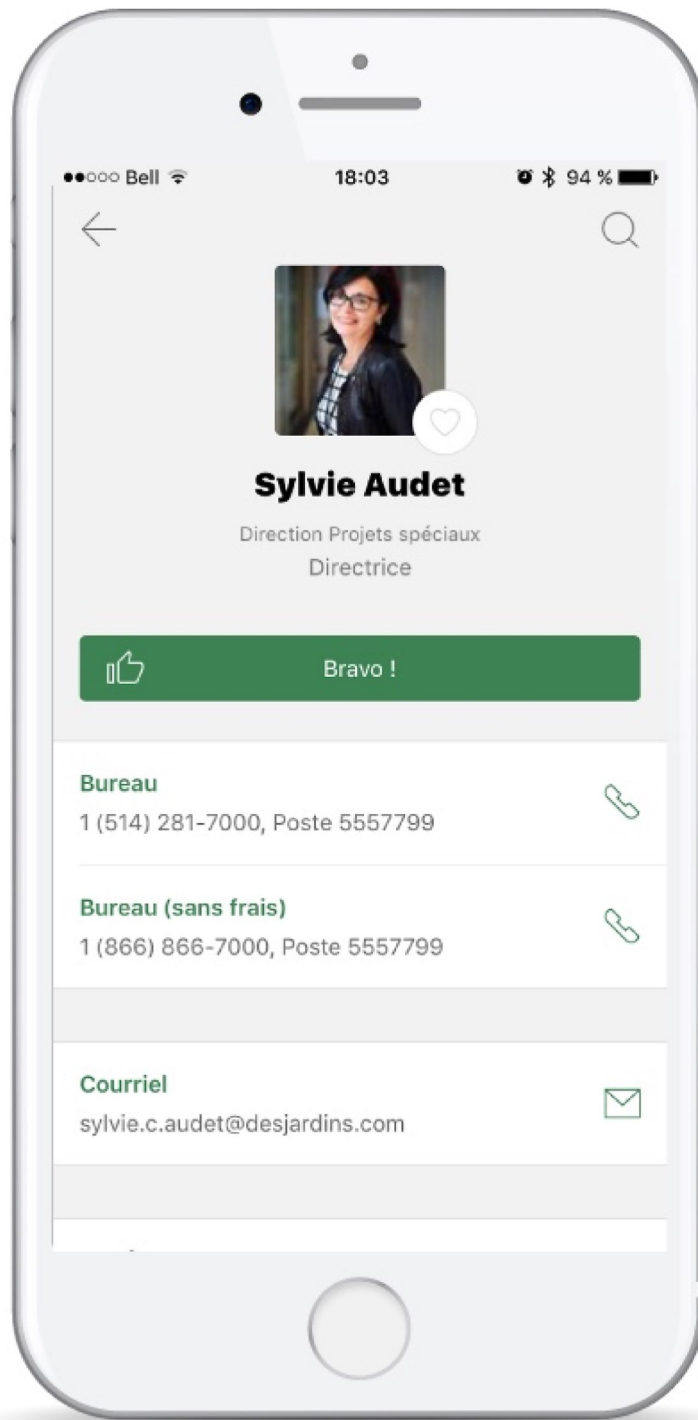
●●○○○ Bell 18:03 94 %

Sylvie Audet

Direction Projets spéciaux

Directrice

Bravo !

Bureau
1 (514) 281-7000, Poste 5557799

Bureau (sans frais)
1 (866) 866-7000, Poste 5557799

Courriel
sylvie.c.audet@desjardins.com